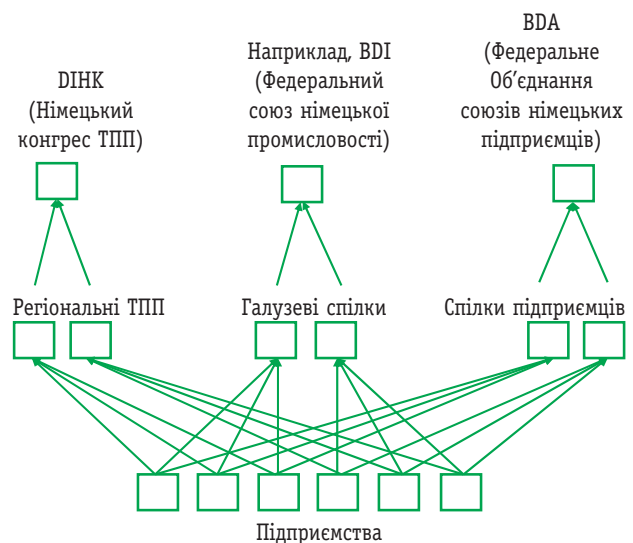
DIHK
(Німецький конгрес ТПП)

Наприклад, BDI
(Федеральний союз німецької промисловості)

BDA
(Федеральне Об’єднання союзів німецьких підприємців)

Регіональні ТПП

Галузеві спілки

Спілки підприємців

Підприємства